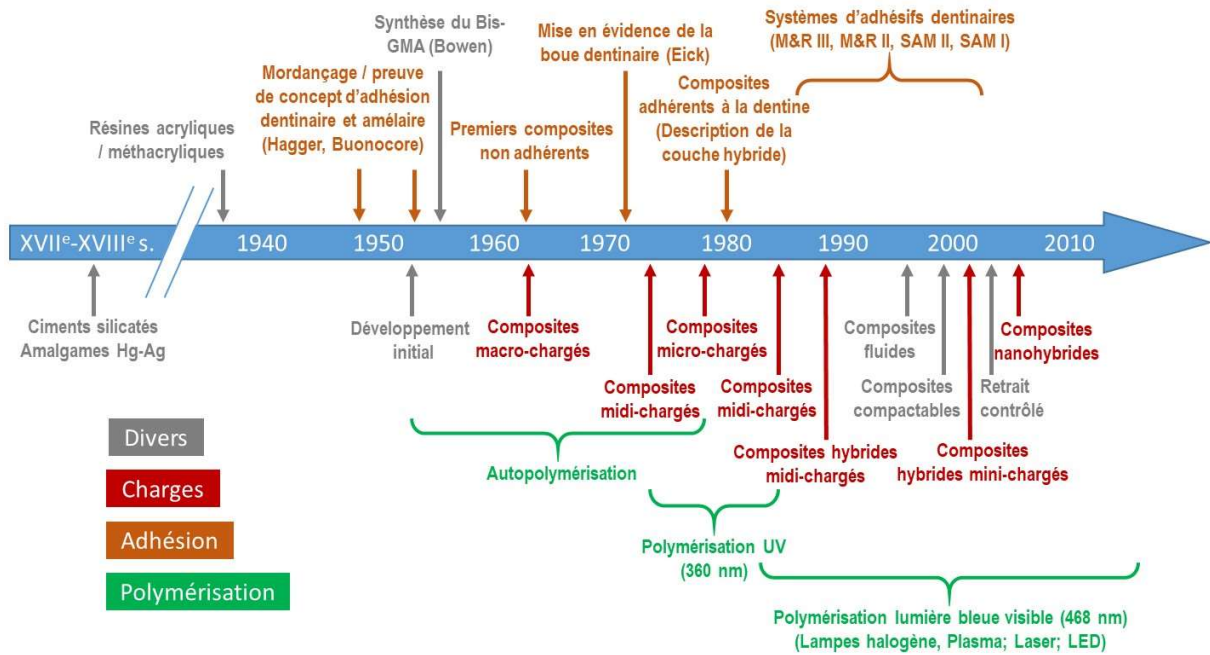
Synthèse du Bis-GMA (Bowen)

Mise en évidence de la boue dentinaire (Eick)

Systèmes d'adhésifs dentinaires (M&R III, M&R II, SAM II, SAM I)

Mordançage / preuve de concept d'adhésion dentinaire et amélaire (Hagger, Buonocore)

Composites adhérents à la dentine (Description de la couche hybride)

Résines acryliques / méthacryliques

Premiers composites non adhérents

XVII$^{e}$-XVIII$^{e}$ s. 1940 1950 1960 1970 1980 1990 2000 2010

Ciments silicatés Amalgames Hg-Ag

Développement initial

Composites macro-chargés

Composites micro-chargés

Composites midi-chargés

Composites midi-chargés

Composites hybrides midi-chargés

Composites fluides

Composites compactables

Retrait contrôlé

Composites nanohybrides

Composites hybrides mini-chargés

Divers

Charges

Adhésion

Polymérisation

Autopolymérisation

Polymérisation UV (360 nm)

Polymérisation lumière bleue visible (468 nm) (Lampes halogène, Plasma; Laser; LED)